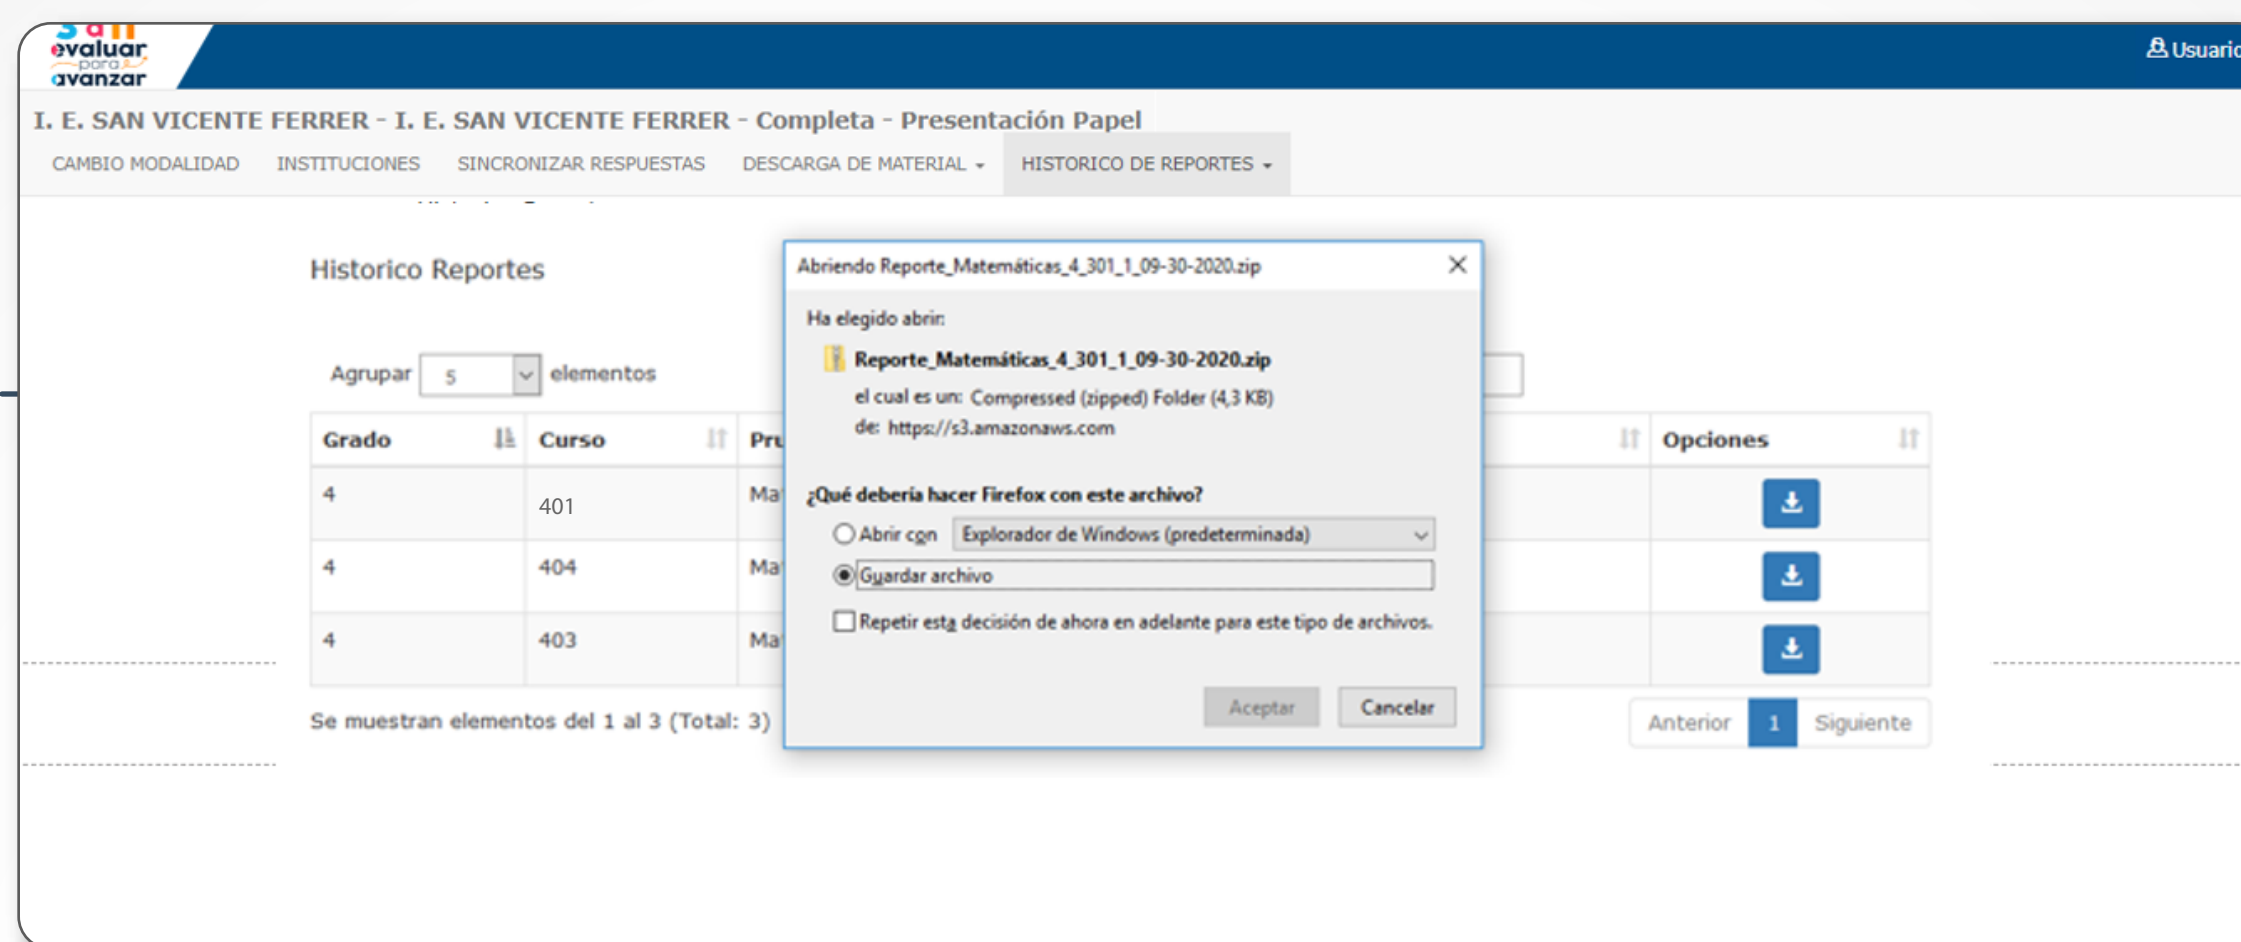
evaluar para avanzar

Usuario

I. E. SAN VICENTE FERRER - I. E. SAN VICENTE FERRER - Completa - Presentación Papel

CAMBIO MODALIDAD INSTITUCIONES SINCRONIZAR RESPUESTAS DESCARGA DE MATERIAL HISTORICO DE REPORTES

Historico Reportes

Agrupar 5 elementos

| Grado | Curso | Pru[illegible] | | Opciones |
|---|---|---|---|---|
| 4 | 401 | Ma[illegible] | | |
| 4 | 404 | Ma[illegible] | | |
| 4 | 403 | Ma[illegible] | | |

Se muestran elementos del 1 al 3 (Total: 3)

Anterior 1 Siguiente

Abriendo Reporte_Matemáticas_4_301_1_09-30-2020.zip

Ha elegido abrir:

Reporte_Matemáticas_4_301_1_09-30-2020.zip

el cual es un: Compressed (zipped) Folder (4,3 KB)

de: https://s3.amazonaws.com

¿Qué debería hacer Firefox con este archivo?

Abrir con Explorador de Windows (predeterminada)

Guardar archivo

Repetir esta decisión de ahora en adelante para este tipo de archivos.

Aceptar Cancelar